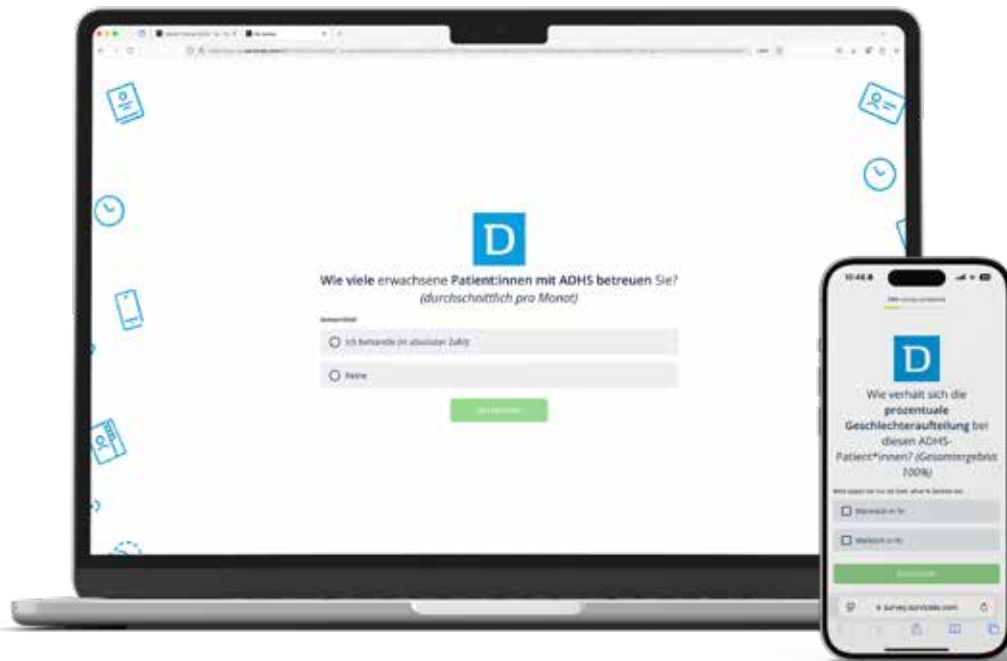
D

Wie viele erwachsene Patient:innen mit ADHS betreuen Sie? (durchschnittlich pro Monat)

Ich behandle (in absoluter Zahl)

Keine

D

Wie verhält sich die prozentuale Geschlechteraufteilung bei diesen ADHS-Patient*innen? (Gesamtergebnis 100%)

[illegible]

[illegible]

survey.survicate.com